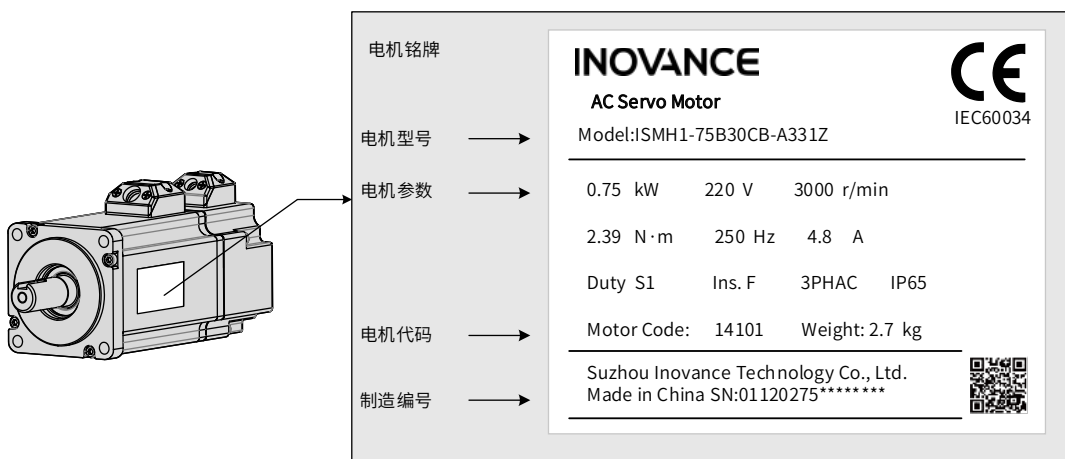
电机铭牌

电机型号

电机参数

电机代码

制造编号

INOVANCE

AC Servo Motor

CE

IEC60034

Model:ISMH1-75B30CB-A331Z

0.75 kW 220 V 3000 r/min

2.39 N·m 250 Hz 4.8 A

Duty S1 Ins. F 3PHAC IP65

Motor Code: 14101 Weight: 2.7 kg

Suzhou Inovance Technology Co., Ltd.
Made in China SN:01120275********